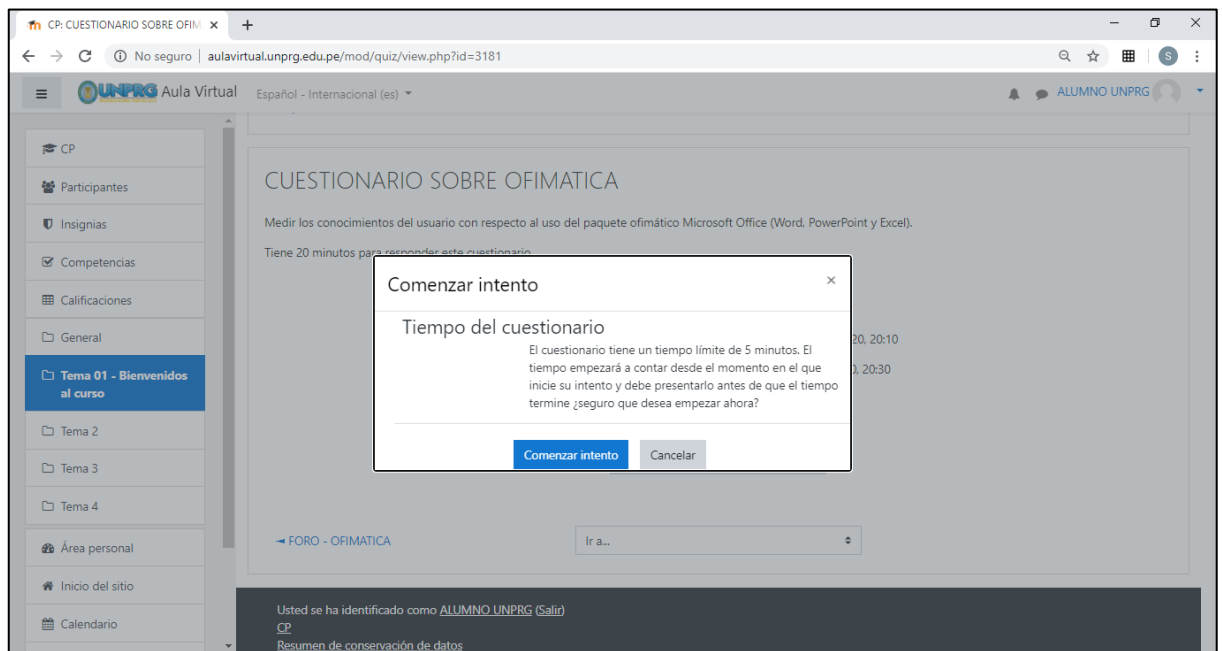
CP: CUESTIONARIO SOBRE OFIM ×
+
No seguro | aulavirtual.unprg.edu.pe/mod/quiz/view.php?id=3181
S

UNPRG Aula Virtual
Español - Internacional (es)
ALUMNO UNPRG

CP
Participantes
Insignias
Competencias
Calificaciones
General
Tema 01 - Bienvenidos al curso
Tema 2
Tema 3
Tema 4
Área personal
Inicio del sitio
Calendario

CUESTIONARIO SOBRE OFIMATICA

Medir los conocimientos del usuario con respecto al uso del paquete ofimático Microsoft Office (Word, PowerPoint y Excel).

Tiene 20 minutos para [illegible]

Comenzar intento
×
Tiempo del cuestionario
El cuestionario tiene un tiempo límite de 5 minutos. El tiempo empezará a contar desde el momento en el que inicie su intento y debe presentarlo antes de que el tiempo termine ¿seguro que desea empezar ahora?
Comenzar intento
Cancelar

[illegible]20, 20:10
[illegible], 20:30

◄ FORO - OFIMATICA
Ir a...

Usted se ha identificado como ALUMNO UNPRG (Salir)
CP
Resumen de conservación de datos